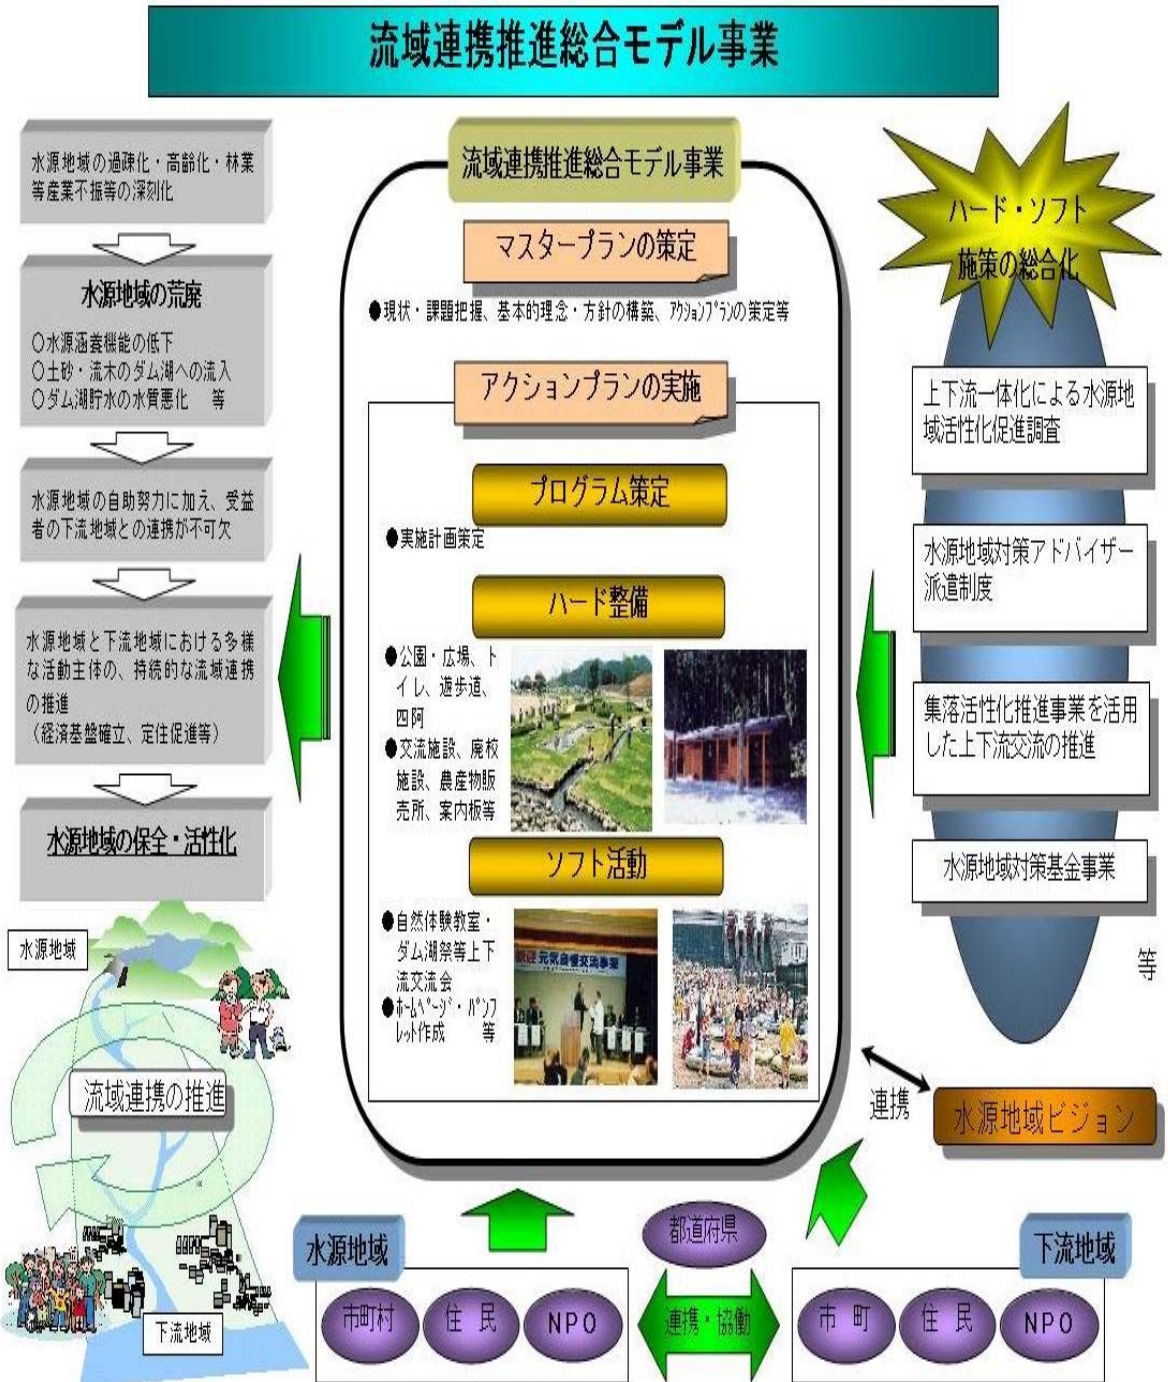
流域連携推進総合モデル事業

水源地域の過疎化・高齢化・林業等産業不振等の深刻化

水源地域の荒廃

○水源涵養機能の低下
○土砂・流木のダム湖への流入
○ダム湖貯水の水質悪化　等

水源地域の自助努力に加え、受益者の下流地域との連携が不可欠

水源地域と下流地域における多様な活動主体の、持続的な流域連携の推進
（経済基盤確立、定住促進等）

水源地域の保全・活性化

水源地域

流域連携の推進

下流地域

流域連携推進総合モデル事業

マスタープランの策定

●現状・課題把握、基本的理念・方針の構築、アクションプランの策定等

アクションプランの実施

プログラム策定

●実施計画策定

ハード整備

●公園・広場、トイレ、遊歩道、四阿
●交流施設、廃校施設、農産物販売所、案内板等

ソフト活動

●自然体験教室・ダム湖祭等上下流交流会
●ホームページ・パンフレット作成　等

ハード・ソフト施策の総合化

上下流一体化による水源地域活性化促進調査

水源地域対策アドバイザー派遣制度

集落活性化推進事業を活用した上下流交流の推進

水源地域対策基金事業

等

連携

水源地域ビジョン

水源地域

市町村　住民　NPO

都道府県

連携・協働

下流地域

市町　住民　NPO